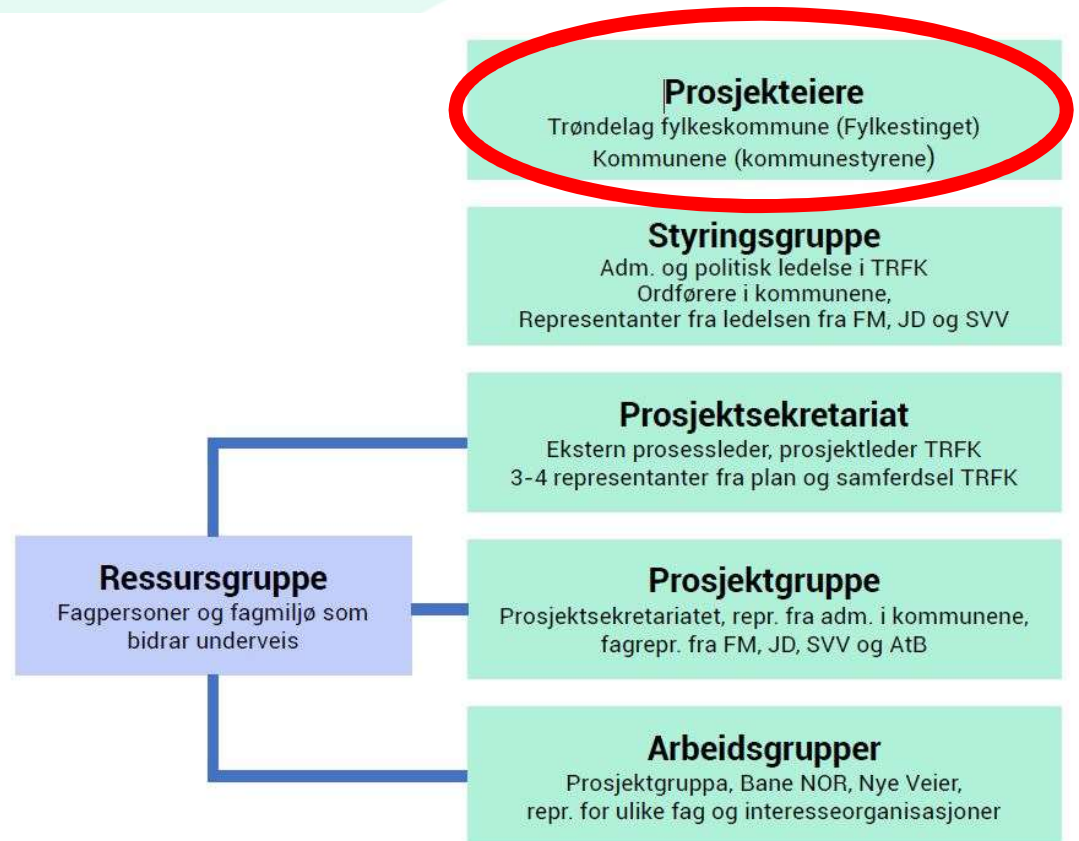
Prosjekteiere
Trøndelag fylkeskommune (Fylkestinget)
Kommunene (kommunestyrene)

Styringsgruppe
Adm. og politisk ledelse i TRFK
Ordførere i kommunene,
Representanter fra ledelsen fra FM, JD og SVV

Prosjektsekretariat
Ekstern prosessleder, prosjektleder TRFK
3-4 representanter fra plan og samferdsel TRFK

Ressursgruppe
Fagpersoner og fagmiljø som bidrar underveis

Prosjektgruppe
Prosjektsekretariatet, repr. fra adm. i kommunene, fagrepr. fra FM, JD, SVV og AtB

Arbeidsgrupper
Prosjektgruppa, Bane NOR, Nye Veier, repr. for ulike fag og interesseorganisasjoner